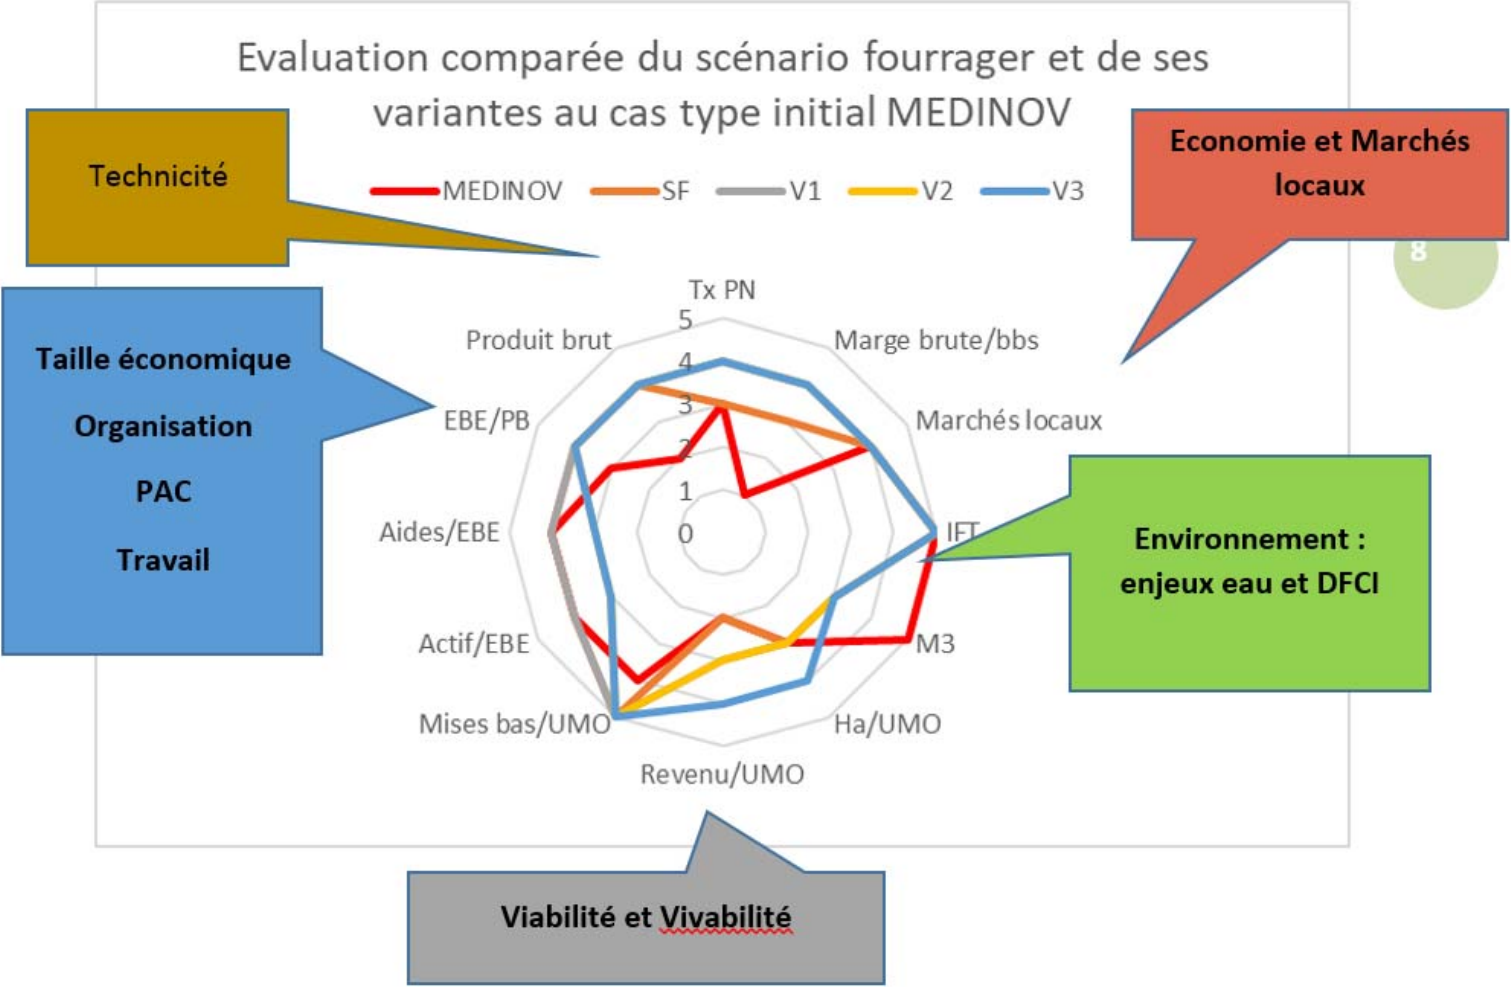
Evaluation comparée du scénario fourrager et de ses variantes au cas type initial MEDINOV

Technicité

Economie et Marchés locaux

MEDINOV SF V1 V2 V3

8

Taille économique

Organisation

PAC

Travail

Tx PN
Marge brute/bbs
Marchés locaux
IFT
M3
Ha/UMO
Revenu/UMO
Mises bas/UMO
Actif/EBE
Aides/EBE
EBE/PB
Produit brut

5
4
3
2
1
0

Environnement : enjeux eau et DFCI

Viabilité et Vivabilité